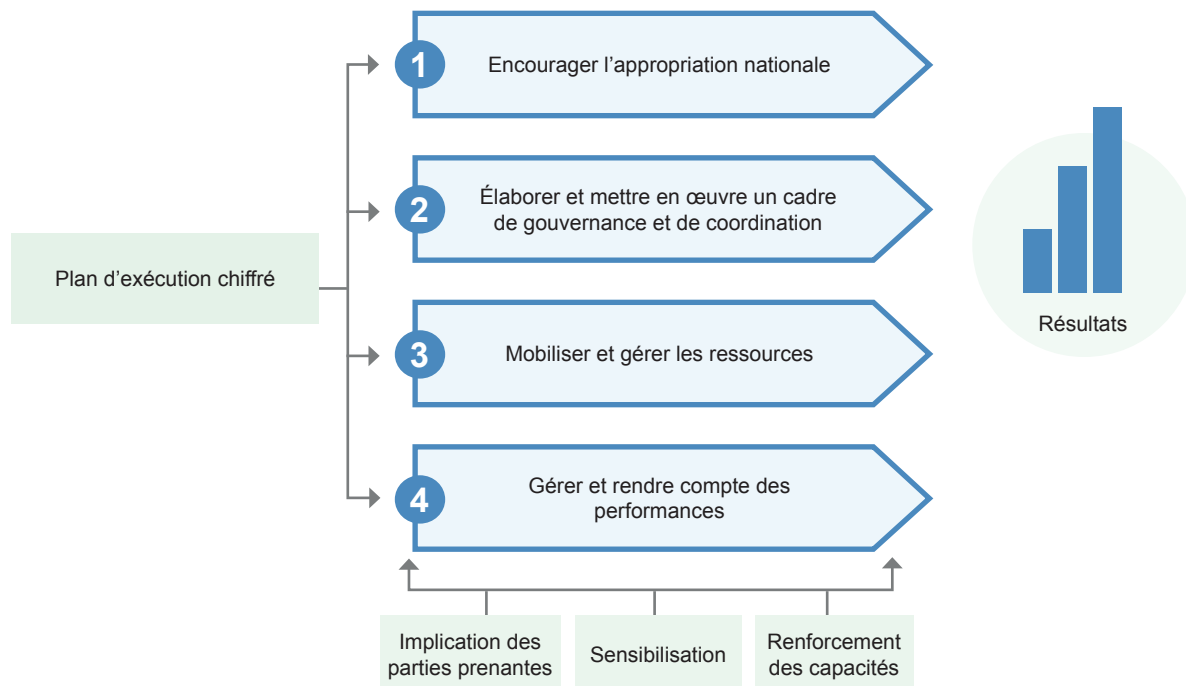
Plan d’exécution chiffré

1 Encourager l’appropriation nationale

2 Élaborer et mettre en œuvre un cadre de gouvernance et de coordination

3 Mobiliser et gérer les ressources

4 Gérer et rendre compte des performances

Résultats

Implication des parties prenantes

Sensibilisation

Renforcement des capacités